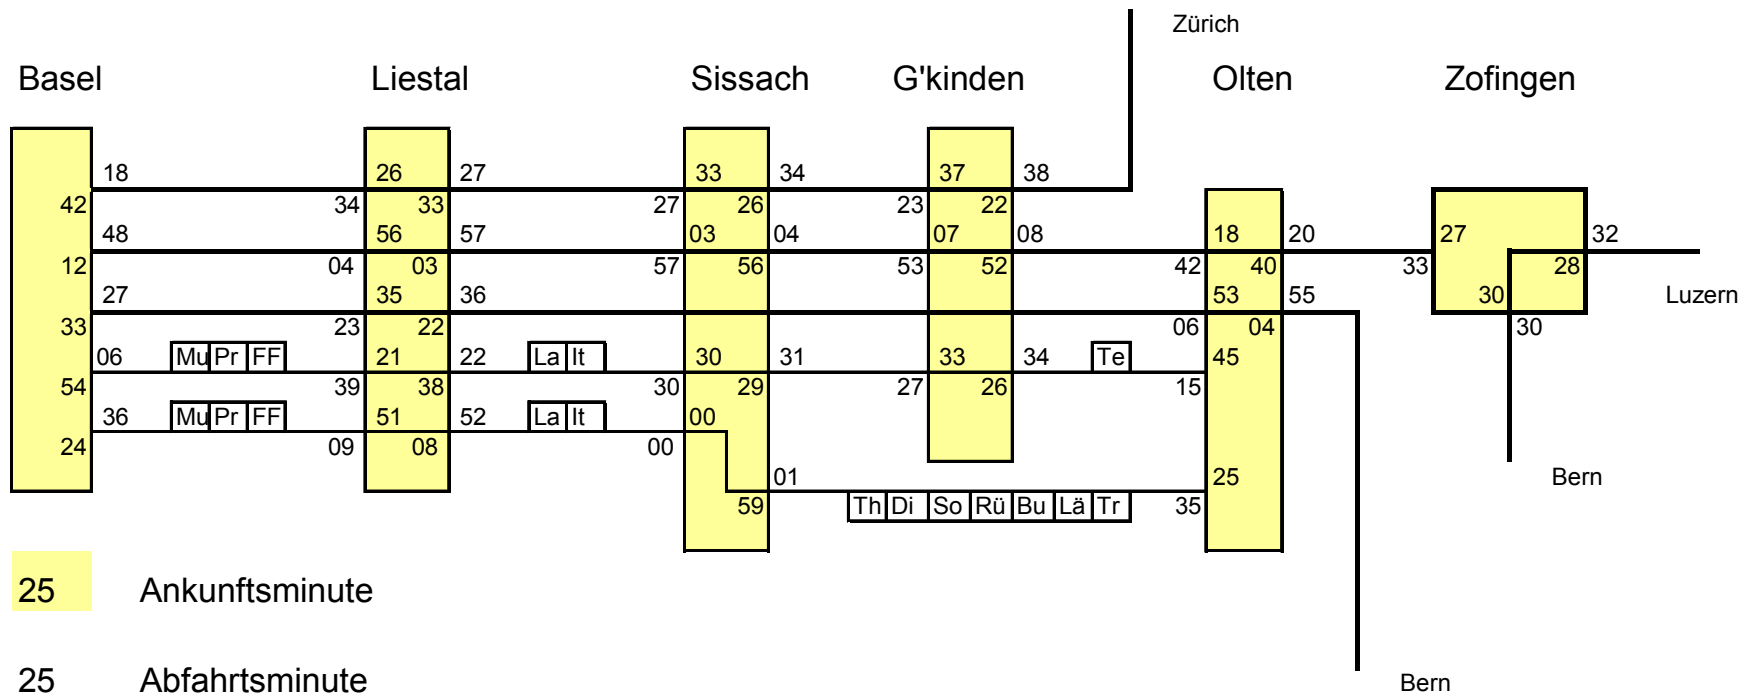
Zürich

Basel Liestal Sissach G'kinden Olten Zofingen

18 26 27 33 34 37 38

42 34 33 27 26 23 22

48 56 57 03 04 07 08 18 20 27 32

12 04 03 57 56 53 52 42 40 33 28

27 35 36 53 55 30 Luzern

33 23 22 06 04 30

06 Mu Pr FF 21 22 La It 30 31 33 34 Te 45

54 39 38 30 29 27 26 15

36 Mu Pr FF 51 52 La It 00

24 09 08 00

01 25 Bern

59 Th Di So Rü Bu Lä Tr 35

25 Ankunftsminute

25 Abfahrtsminute

Bern